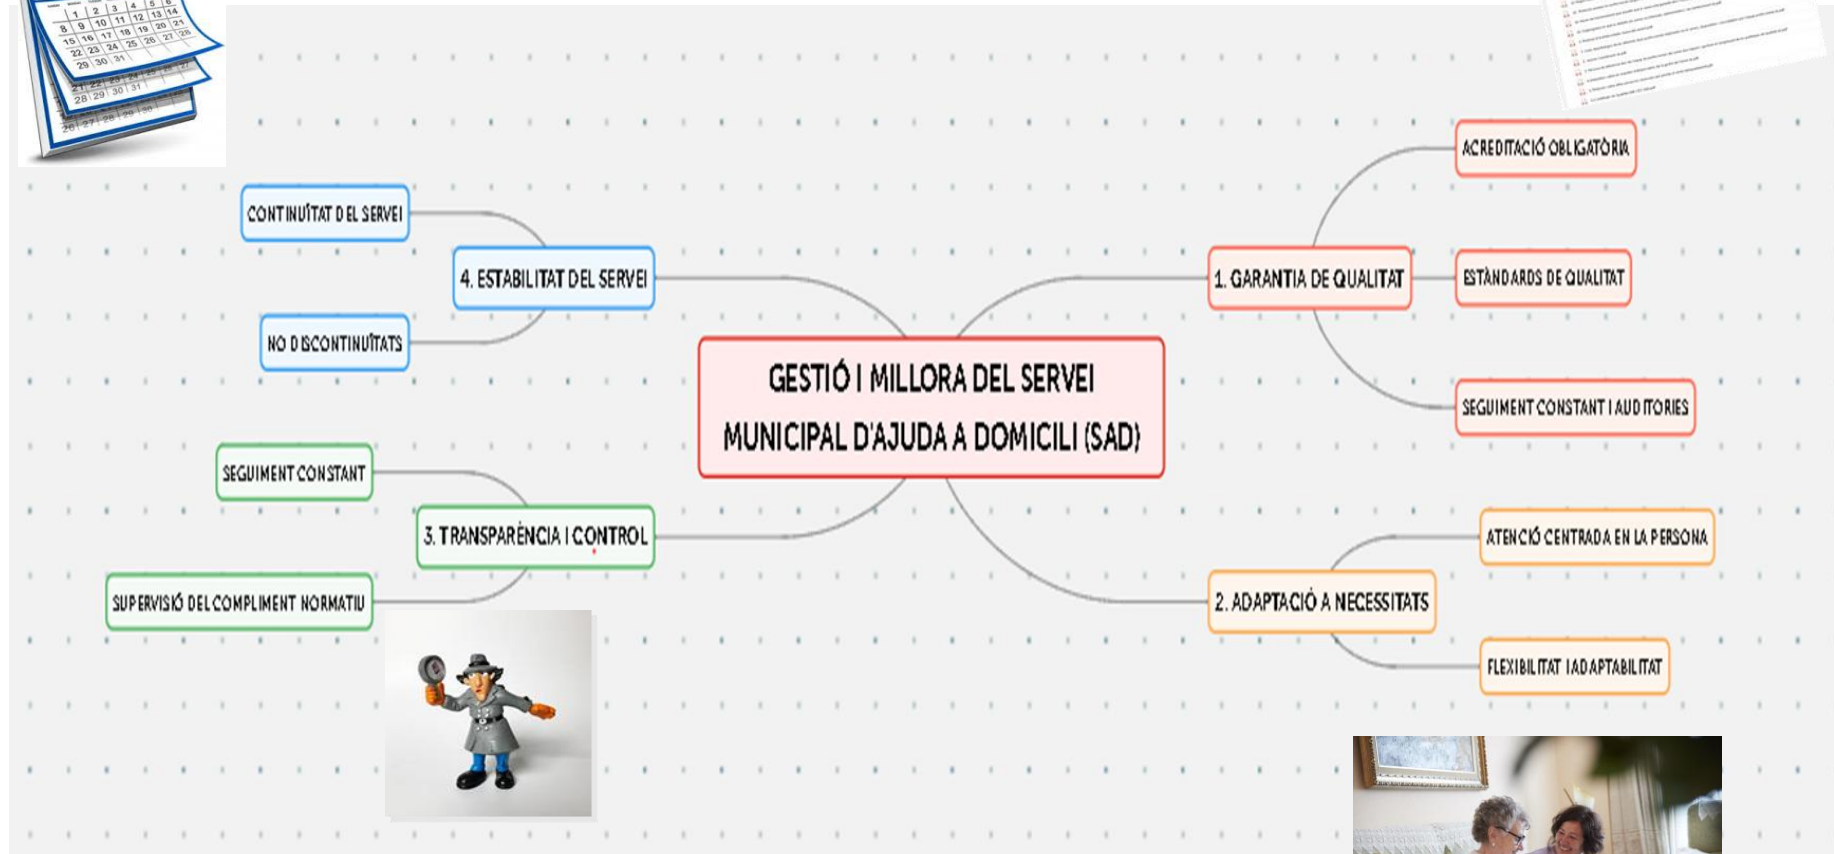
GESTIÓ I MILLORA DEL SERVEI MUNICIPAL D'AJUDA A DOMICILI (SAD)

1. GARANTIA DE QUALITAT

ACREDITACIÓ OBLIGATÒRIA

ESTÀNDARDS DE QUALITAT

SEGUIMENT CONSTANT I AUDITORIES

2. ADAPTACIÓ A NECESSITATS

ATENCIÓ CENTRADA EN LA PERSONA

FLEXIBILITAT I ADAPTABILITAT

3. TRANSPARÈNCIA I CONTROL

SEGUIMENT CONSTANT

SUPERVISIÓ DEL COMPLIMENT NORMATIU

4. ESTABILITAT DEL SERVEI

CONTINUÏTAT DEL SERVEI

NO DISCONTINUÏTATS

1 2 3 4 5
8 9 10 11 12 13 14
15 16 17 18 19 20 21
22 23 24 25 26 27 28
29 30 31